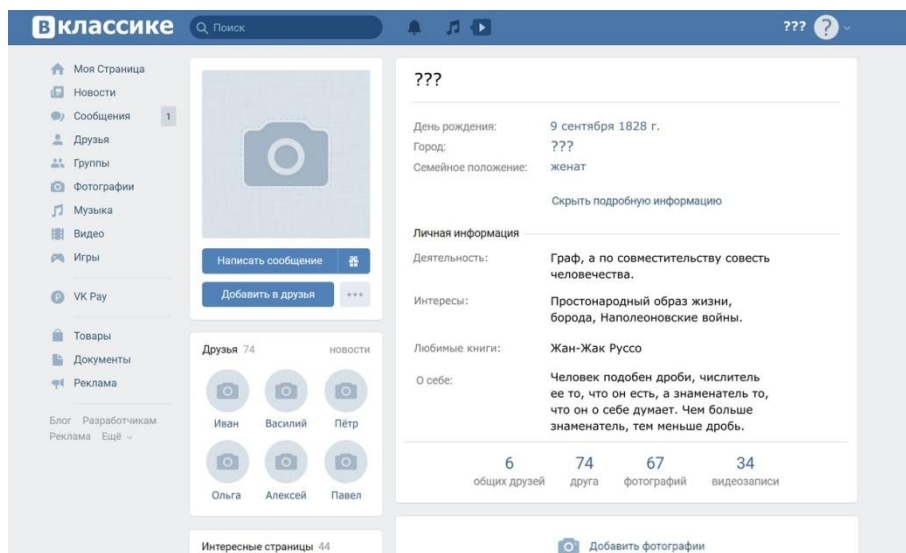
вклассике
Поиск
???

Моя Страница
Новости
Сообщения 1
Друзья
Группы
Фотографии
Музыка
Видео
Игры
VK Pay
Товары
Документы
Реклама
Блог Разработчикам
Реклама Ещё

Написать сообщение
Добавить в друзья

Друзья 74 новости
Иван Василий Пётр
Ольга Алексей Павел

Интересные страницы 44

???

День рождения: 9 сентября 1828 г.
Город: ???
Семейное положение: женат

Скрыть подробную информацию

Личная информация
Деятельность: Граф, а по совместительству совесть человечества.
Интересы: Простонародный образ жизни, борода, Наполеоновские войны.
Любимые книги: Жан-Жак Руссо
О себе: Человек подобен дроби, числитель ее то, что он есть, а знаменатель то, что он о себе думает. Чем больше знаменатель, тем меньше дробь.

6 общих друзей
74 друга
67 фотографий
34 видеозаписи

Добавить фотографии